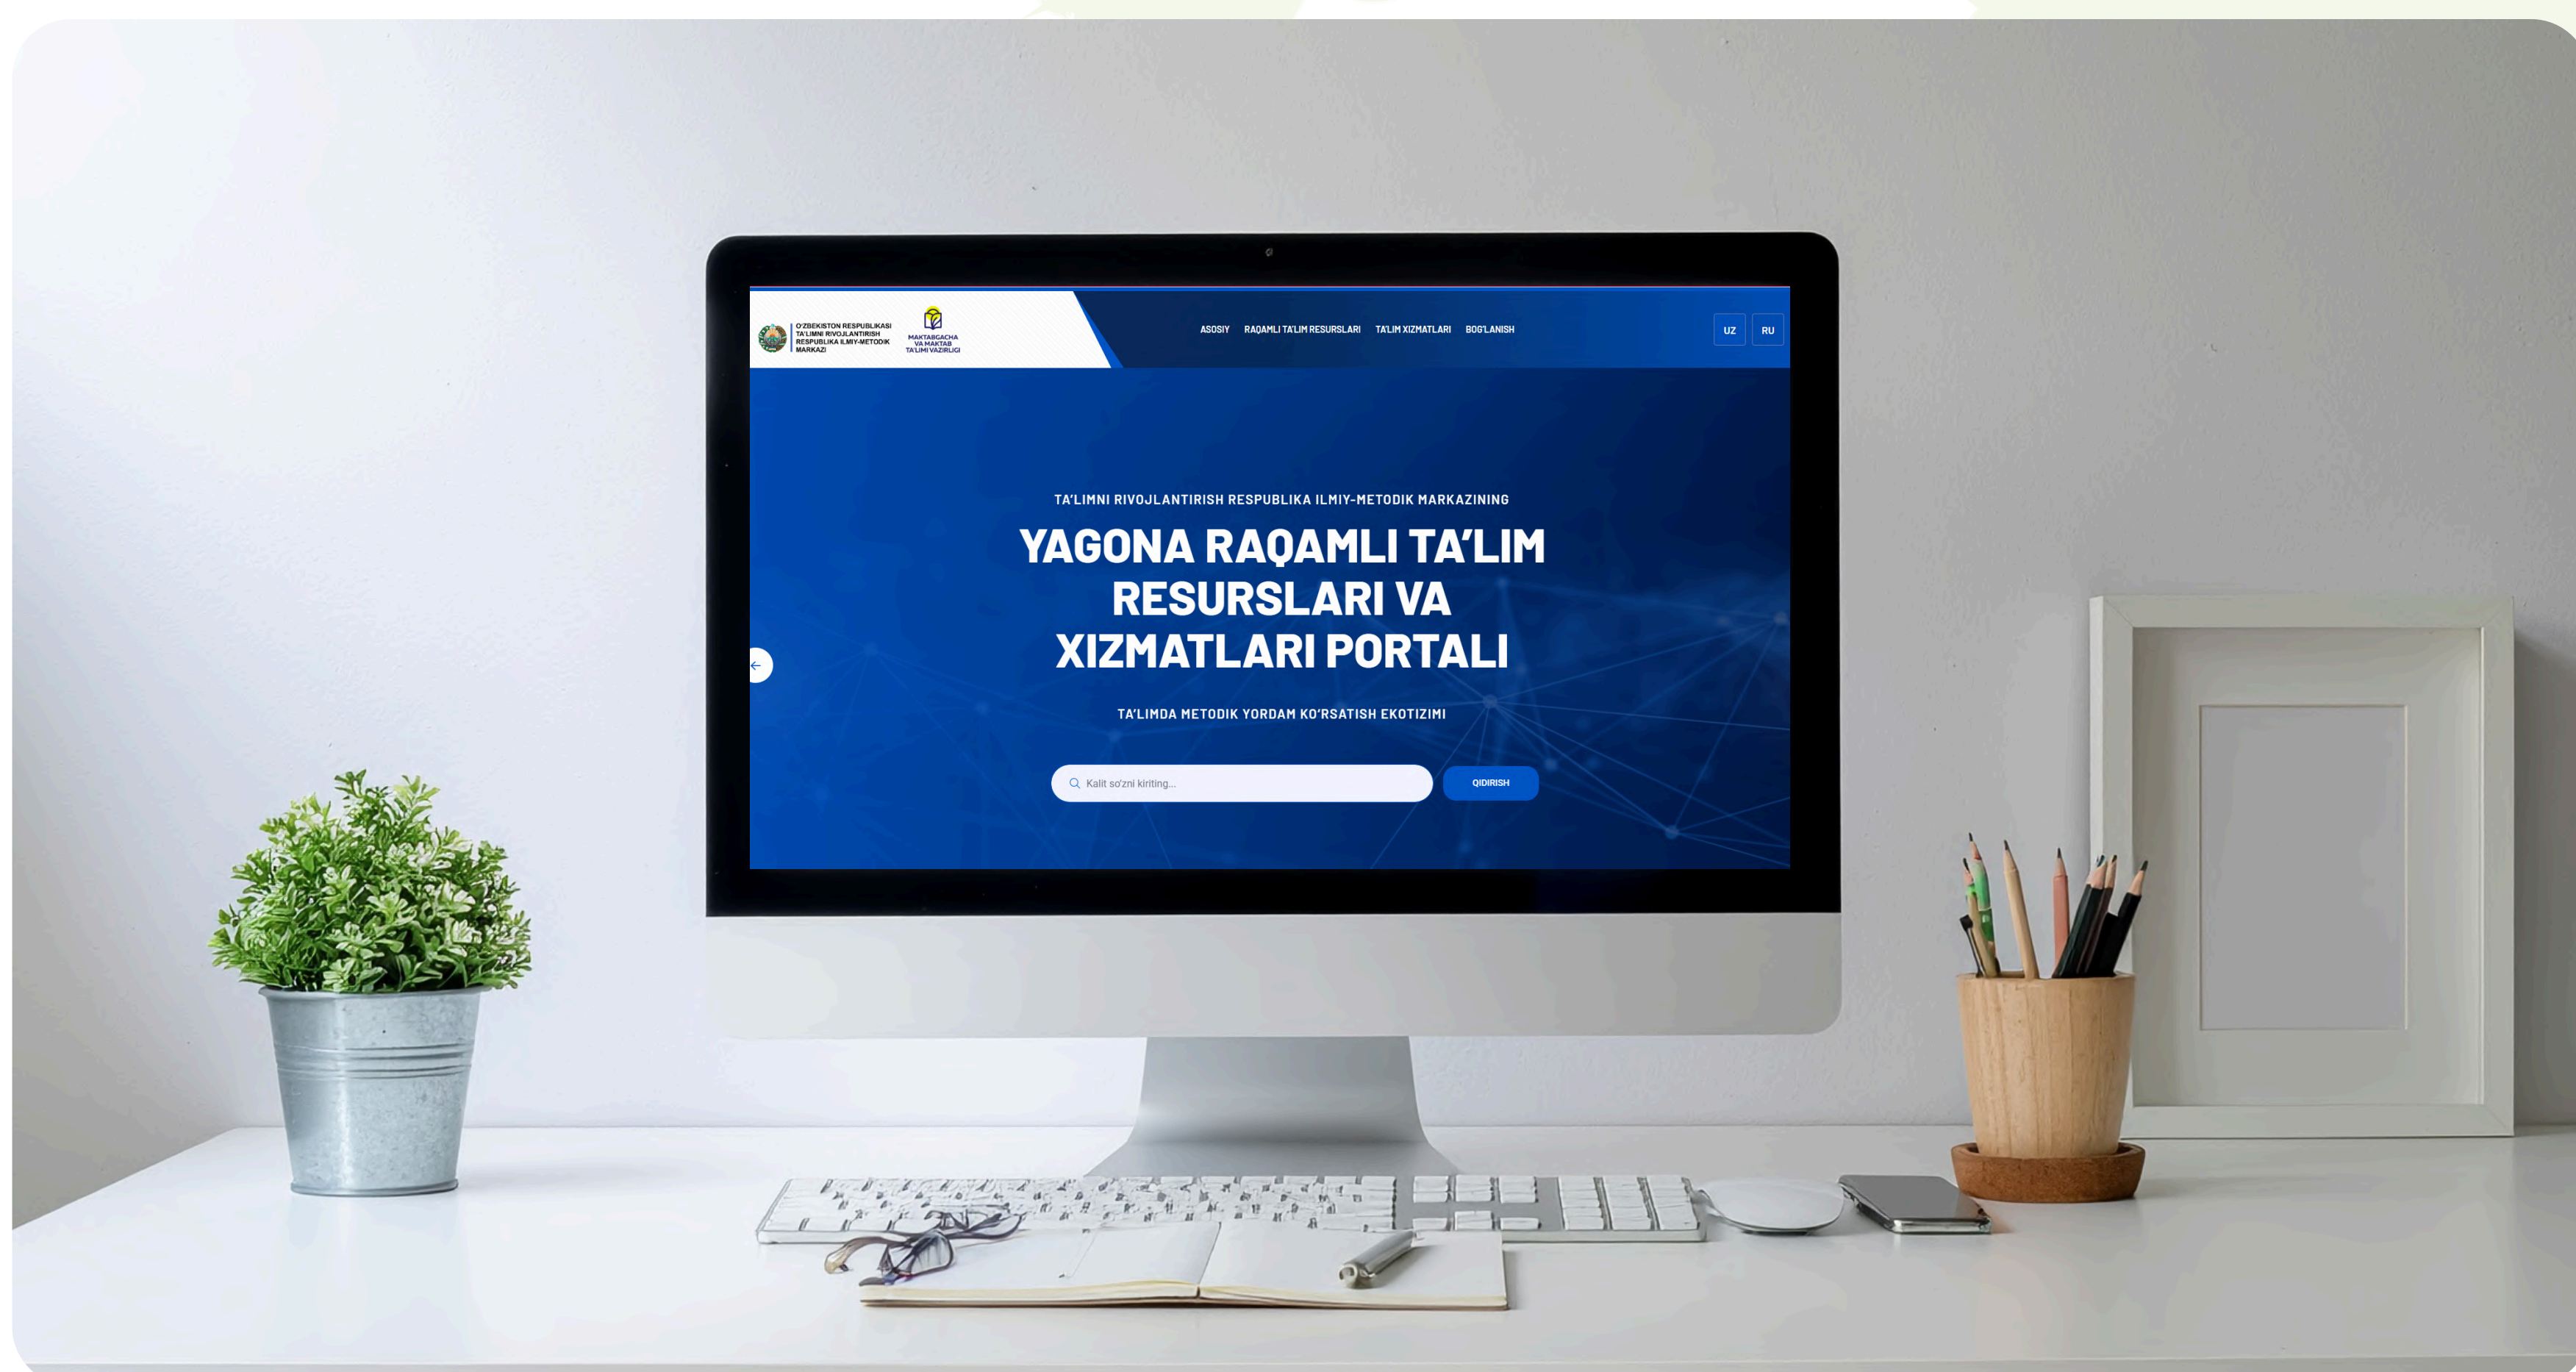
O'ZBEKISTON RESPUBLIKASI TA'LIMNI RIVOJLANTIRISH RESPUBLIKA ILMIY-METODIK MARKAZI

MAKTABGACHA VA MAKTAB TA'LIMI VAZIRLIGI

ASOSIY RAQAMLI TA'LIM RESURSLARI TA'LIM XIZMATLARI BOG'LANISH

UZ RU

TA'LIMNI RIVOJLANTIRISH RESPUBLIKA ILMIY-METODIK MARKAZINING

YAGONA RAQAMLI TA'LIM RESURSLARI VA XIZMATLARI PORTALI

TA'LIMDA METODIK YORDAM KO'RSATISH EKOTIZIMI

Kalit so'zni kiriting...

QIDIRISH